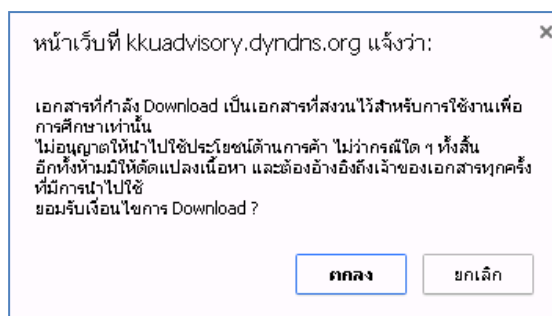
หน้าเว็บที่ kkuadvisory.dyndns.org แจ้งว่า:

×

เอกสารที่กำลัง Download เป็นเอกสารที่สงวนไว้สำหรับการใช้งานเพื่อการศึกษาเท่านั้น
ไม่อนุญาตให้นำไปใช้ประโยชน์ด้านการค้า ไม่ว่ากรณีใด ๆ ทั้งสิ้น
อีกทั้งห้ามมิให้ดัดแปลงเนื้อหา และต้องอ้างอิงถึงเจ้าของเอกสารทุกครั้งที่มีการนำไปใช้
ยอมรับเงื่อนไขการ Download ?

ตกลง

ยกเลิก